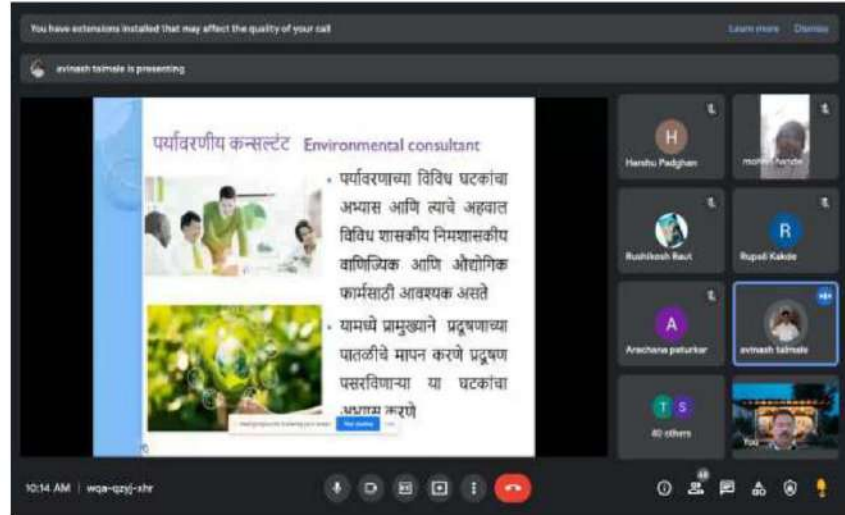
You have extensions installed that may affect the quality of your call

Learn more Dismiss

avinash talmale is presenting

पर्यावरणीय कन्सल्टंट Environmental consultant

• पर्यावरणाच्या विविध घटकांचा अभ्यास आणि त्याचे अहवाल विविध शासकीय निमशासकीय वाणिज्यिक आणि औद्योगिक फार्मसाठी आवश्यक असते

• यामध्ये प्रामुख्याने प्रदूषणाच्या पातळीचे मापन करणे प्रदूषण पसरविणाऱ्या या घटकांचा अभ्यास करणे

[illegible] Stop sharing

H
Harshu Padghan

mohan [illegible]

Rushikesh Raut

R
Rupali Kakde

A
Archana paturkar

avinash talmale

T S
40 others

You

10:14 AM | wqa-qzyj-shr

48